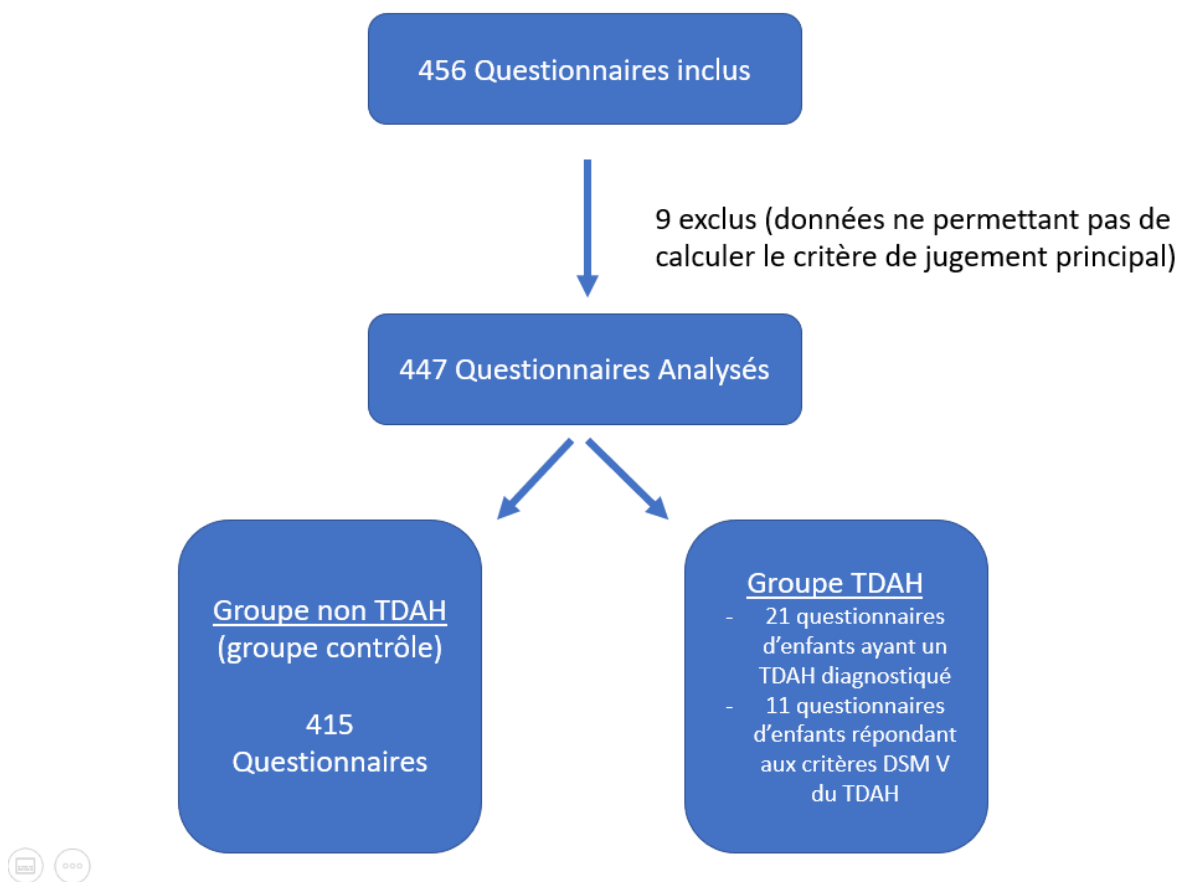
456 Questionnaires inclus

9 exclus (données ne permettant pas de calculer le critère de jugement principal)

447 Questionnaires Analysés

Groupe non TDAH
(groupe contrôle)

415
Questionnaires

Groupe TDAH
- 21 questionnaires d’enfants ayant un TDAH diagnostiqué
- 11 questionnaires d’enfants répondant aux critères DSM V du TDAH